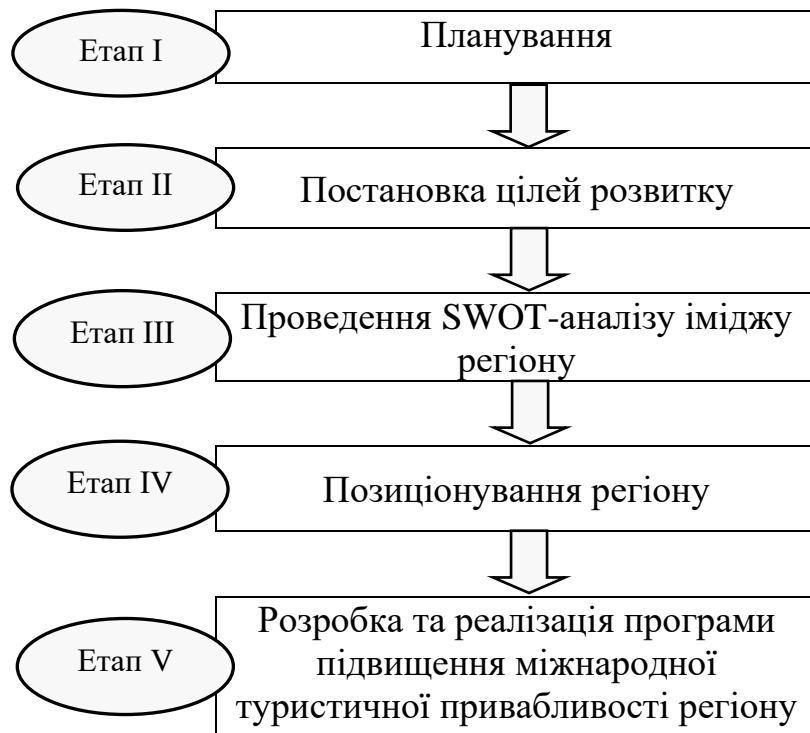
Етап I

Планування

Етап II

Постановка цілей розвитку

Етап III

Проведення SWOT-аналізу іміджу регіону

Етап IV

Позиціонування регіону

Етап V

Розробка та реалізація програми підвищення міжнародної туристичної привабливості регіону